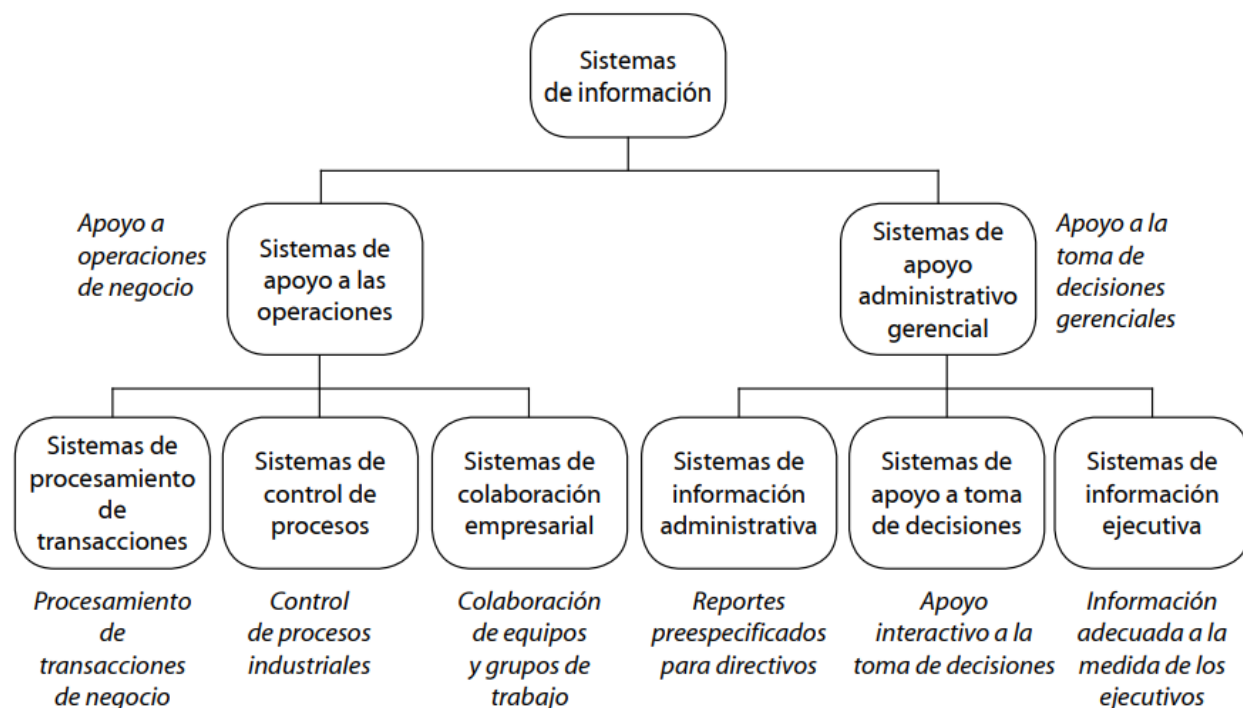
Sistemas de información

Apoyo a operaciones de negocio

Sistemas de apoyo a las operaciones

Sistemas de apoyo administrativo gerencial

Apoyo a la toma de decisiones gerenciales

Sistemas de procesamiento de transacciones

Sistemas de control de procesos

Sistemas de colaboración empresarial

Sistemas de información administrativa

Sistemas de apoyo a toma de decisiones

Sistemas de información ejecutiva

Procesamiento de transacciones de negocio

Control de procesos industriales

Colaboración de equipos y grupos de trabajo

Reportes preespecificados para directivos

Apoyo interactivo a la toma de decisiones

Información adecuada a la medida de los ejecutivos